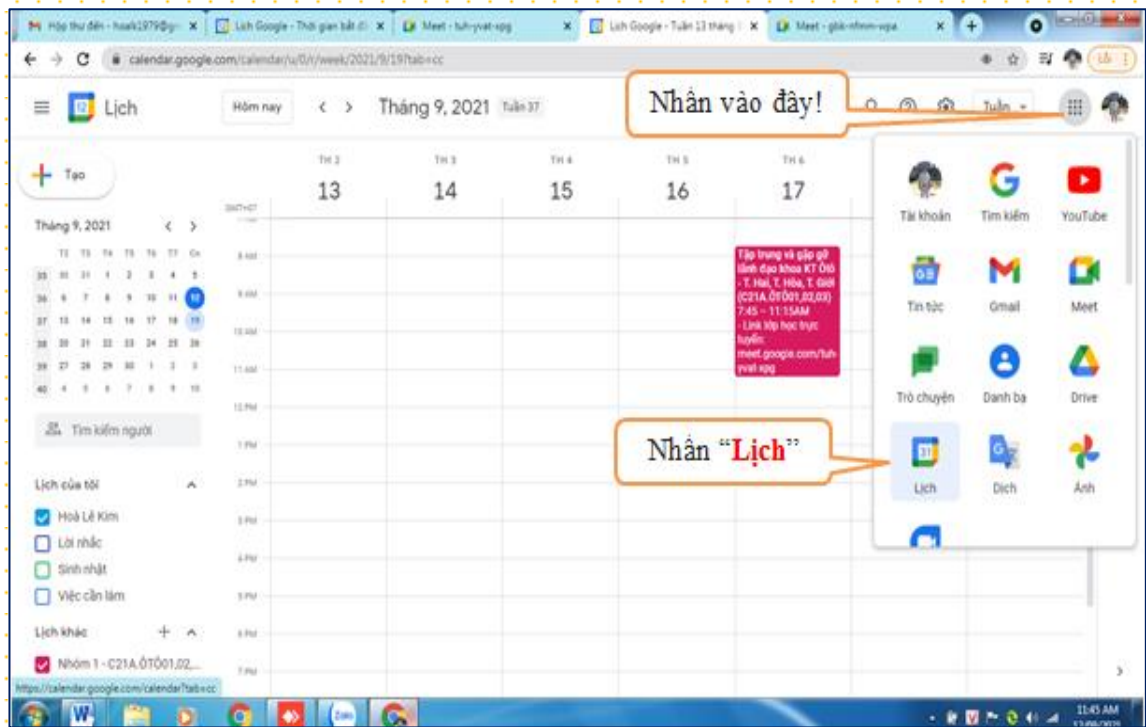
Hộp thư đến - hoalk1979@g... ×
Lịch Google - Thời gian bắt đ... ×
Meet - tuh-yvat-xpg ×
Lịch Google - Tuần 13 tháng ... ×
Meet - gbk-nfmm-vpa ×

calendar.google.com/calendar/u/0/r/week/2021/9/19?tab=cc

Lịch
Hôm nay
Tháng 9, 2021 Tuần 37
Nhấn vào đây!
Tuần

Tạo

Tháng 9, 2021

| T2 | T3 | T4 | T5 | T6 | T7 | CN |
|---|---|---|---|---|---|---|
| 30 | 31 | 1 | 2 | 3 | 4 | 5 |
| 6 | 7 | 8 | 9 | 10 | 11 | 12 |
| 13 | 14 | 15 | 16 | 17 | 18 | 19 |
| 20 | 21 | 22 | 23 | 24 | 25 | 26 |
| 27 | 28 | 29 | 30 | 1 | 2 | 3 |
| 4 | 5 | 6 | 7 | 8 | 9 | 10 |

Tìm kiếm người

Lịch của tôi
Hoà Lê Kim
Lời nhắc
Sinh nhật
Việc cần làm

Lịch khác
Nhóm 1 - C21A.ÔTÔ01,02,...

TH 2 13
TH 3 14
TH 4 15
TH 5 16
TH 6 17

GMT+07
8 AM
9 AM
10 AM
11 AM
12 PM
1 PM
2 PM
3 PM
4 PM
5 PM
6 PM
7 PM

Tập trung và gặp gỡ lãnh đạo khoa KT Ôtô - T. Hai, T. Hòa, T. Giới (C21A.ÔTÔ01,02,03)
7:45 – 11:15AM
- Link lớp học trực tuyến: meet.google.com/tuh-yvat-xpg

Tài khoản
Tìm kiếm
YouTube
Tin tức
Gmail
Meet
Trò chuyện
Danh bạ
Drive
Lịch
Dịch
Ảnh

Nhấn "Lịch"

https://calendar.google.com/calendar?tab=cc

11:45 AM